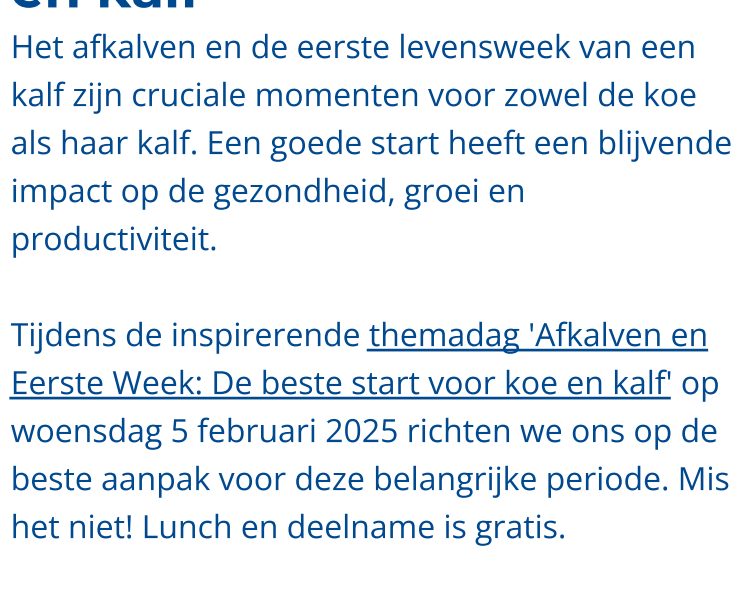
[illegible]

Het afkalven en de eerste levensweek van een kalf zijn cruciale momenten voor zowel de koe als haar kalf. Een goede start heeft een blijvende impact op de gezondheid, groei en productiviteit.

Tijdens de inspirerende themadag 'Afkalven en Eerste Week: De beste start voor koe en kalf' op woensdag 5 februari 2025 richten we ons op de beste aanpak voor deze belangrijke periode. Mis het niet! Lunch en deelname is gratis.